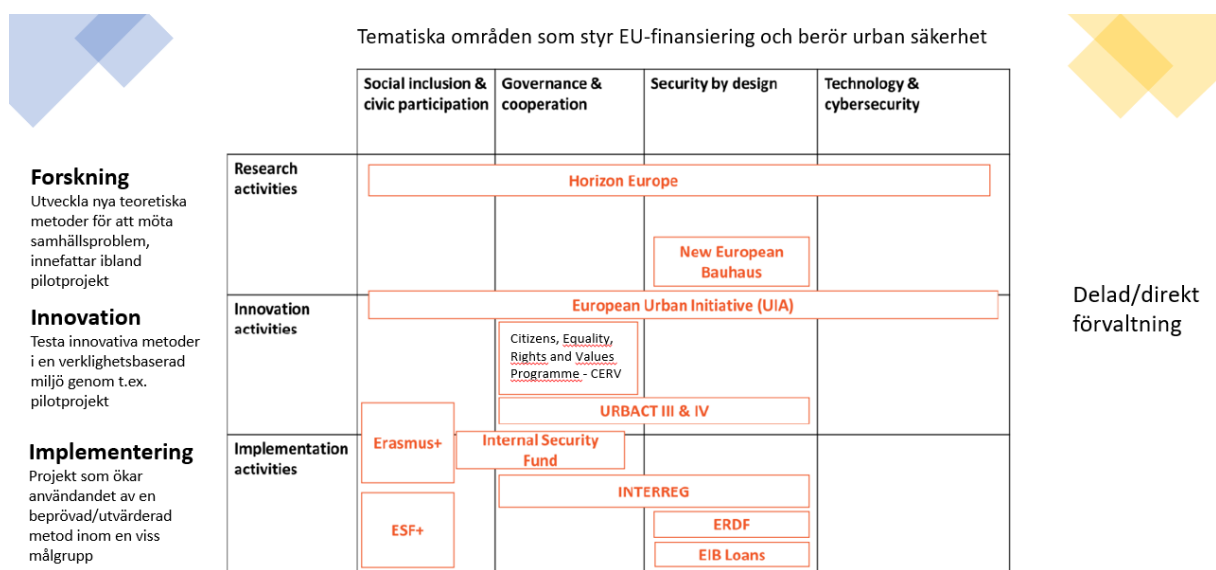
Tematiska områden som styr EU-finansiering och berör urban säkerhet

| | Social inclusion & civic participation | Governance & cooperation | Security by design | Technology & cybersecurity |
|---|---|---|---|---|
| Research activities | Horizon Europe | | New European Bauhaus | |
| Innovation activities | European Urban Initiative (UIA) | Citizens, Equality, Rights and Values Programme - CERV; URBACT III & IV | | |
| Implementation activities | Erasmus+; ESF+ | Internal Security Fund; INTERREG | ERDF; EIB Loans | |

Forskning
Utveckla nya teoretiska metoder för att möta samhällsproblem, innefattar ibland pilotprojekt

Innovation
Testa innovativa metoder i en verklighetsbaserad miljö genom t.ex. pilotprojekt

Implementering
Projekt som ökar användandet av en beprövad/utvärderad metod inom en viss målgrupp

Delad/direkt förvaltning